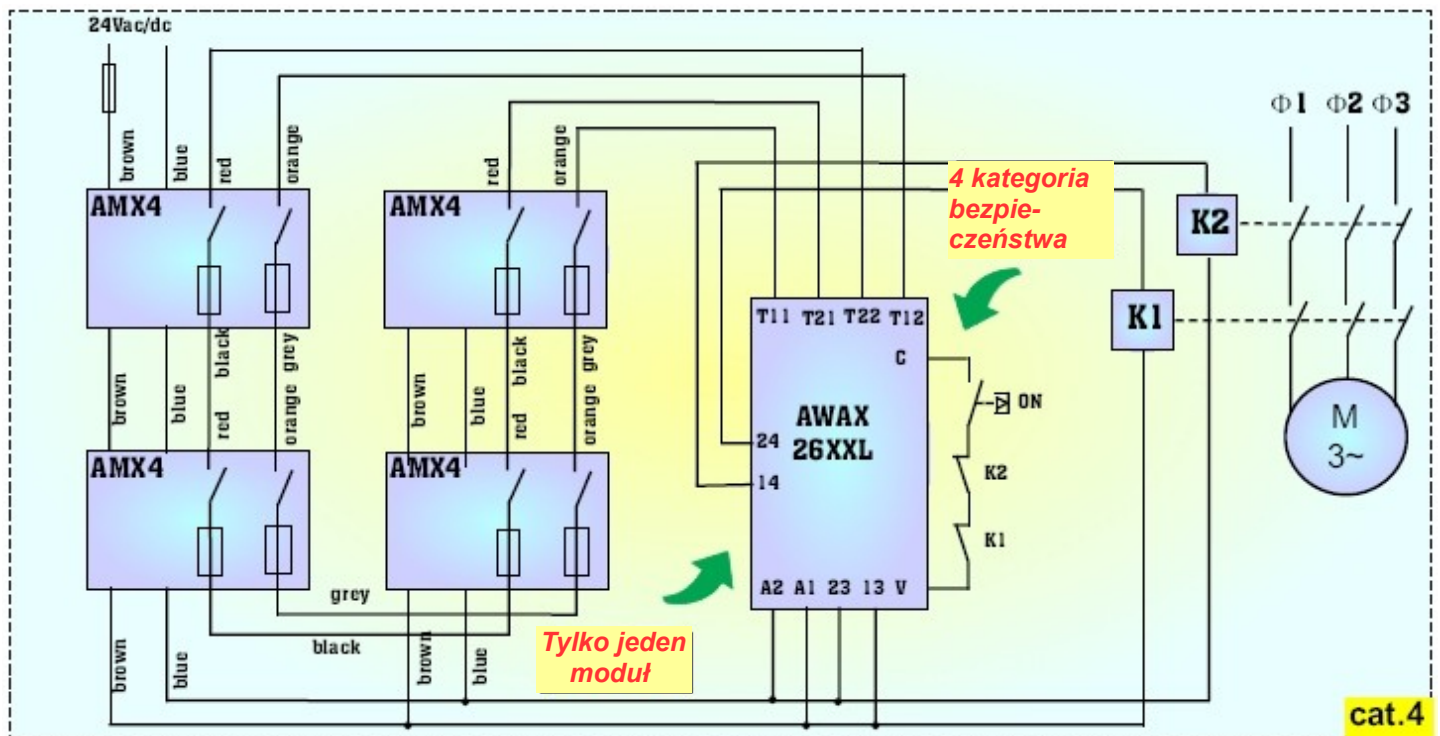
24Vac/dc

brown blue red orange

AMX4

red orange

AMX4

brown blue black red orange grey

brown blue red black orange grey

AMX4

AMX4

grey

black

brown blue

brown blue

4 kategoria bezpieczeństwa

T11 T21 T22 T12

C

AWAX 26XXL

24

14

A2 A1 23 13 V

ON

K2

K1

K2

K1

Φ1 Φ2 Φ3

M 3~

Tylko jeden moduł

cat.4